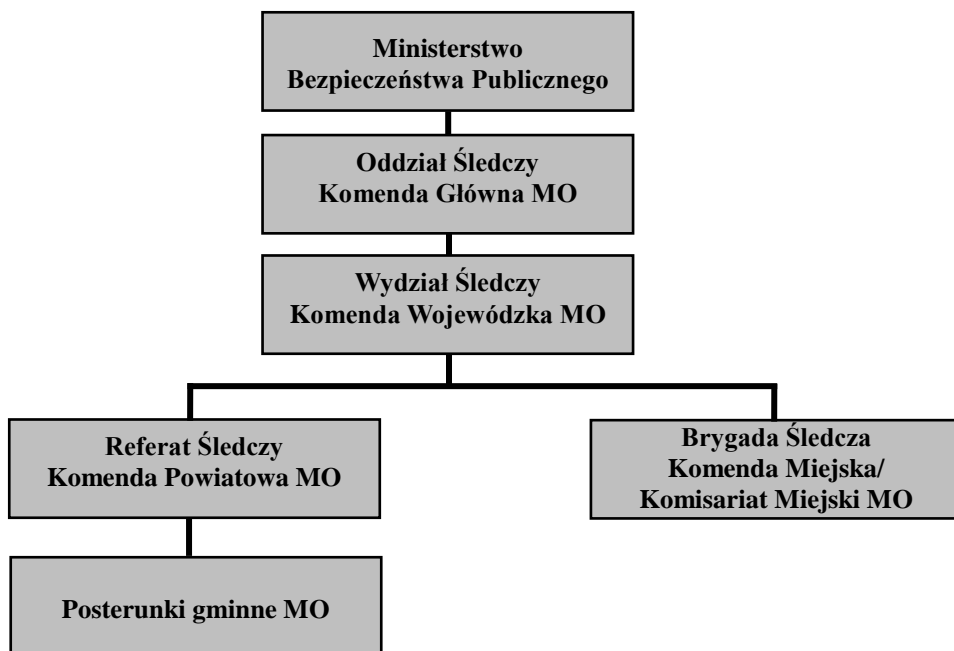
Ministerstwo Bezpieczeństwa Publicznego

Oddział Śledczy Komenda Główna MO

Wydział Śledczy Komenda Wojewódzka MO

Referat Śledczy Komenda Powiatowa MO

Brygada Śledcza Komenda Miejska/ Komisariat Miejski MO

Posterunki gminne MO